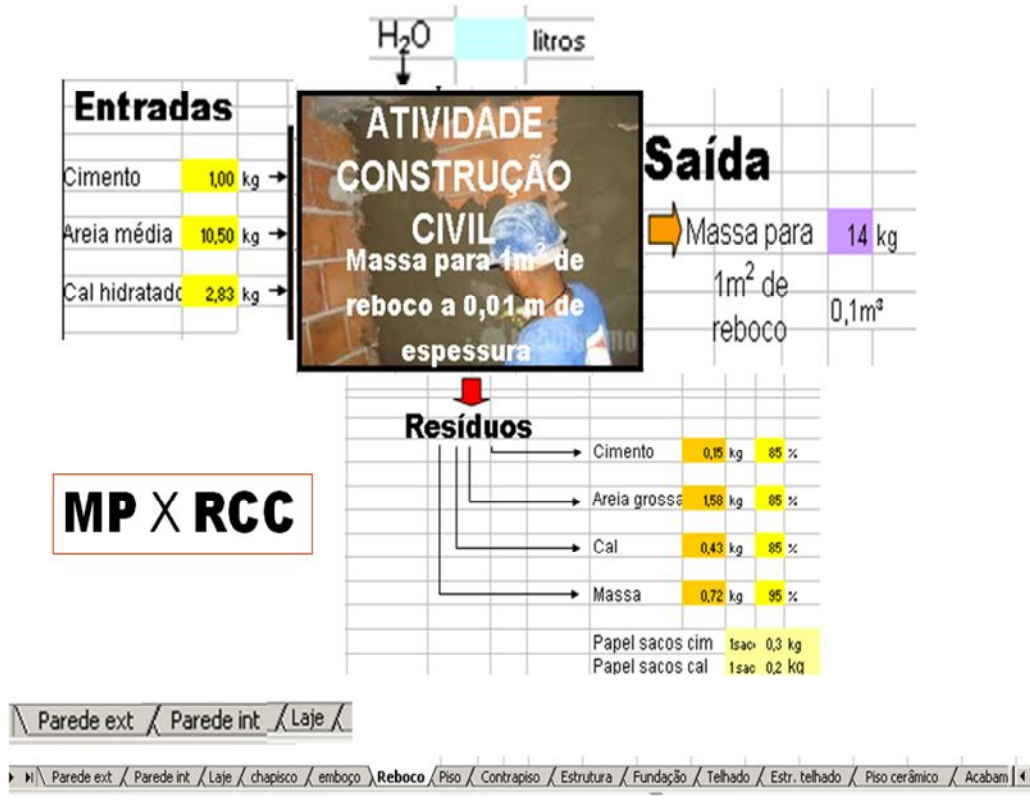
$H_2O$ litros

Entradas

Cimento 1,00 kg

Areia média 10,50 kg

Cal hidratado 2,83 kg

ATIVIDADE CONSTRUÇÃO CIVIL

Massa para $1m^2$ de reboco a 0,01 m de espessura

Saída

Massa para 14 kg

$1m^2$ de reboco 0,1m³

Resíduos

Cimento 0,15 kg 85 %

Areia grossa 1,58 kg 85 %

Cal 0,43 kg 85 %

Massa 0,72 kg 95 %

Papel sacos cim 1sac 0,3 kg

Papel sacos cal 1sac 0,2 kg

MP X RCC

Parede ext / Parede int / Laje /

Parede ext / Parede int / Laje / chapisco / emboço / Reboco / Piso / Contrapiso / Estrutura / Fundação / Telhado / Estr. telhado / Piso cerâmico / Acabam